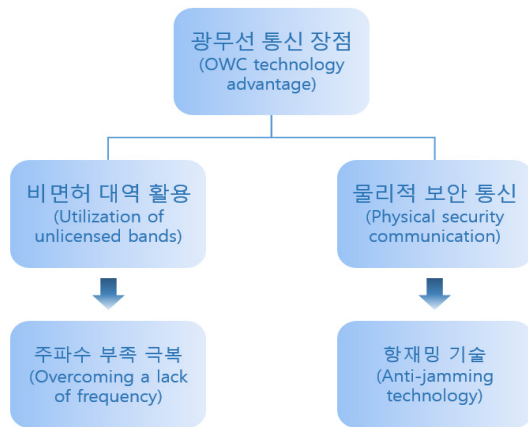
광무선 통신 장점
(OWC technology advantage)

비면허 대역 활용
(Utilization of unlicensed bands)

물리적 보안 통신
(Physical security communication)

주파수 부족 극복
(Overcoming a lack of frequency)

항재밍 기술
(Anti-jamming technology)